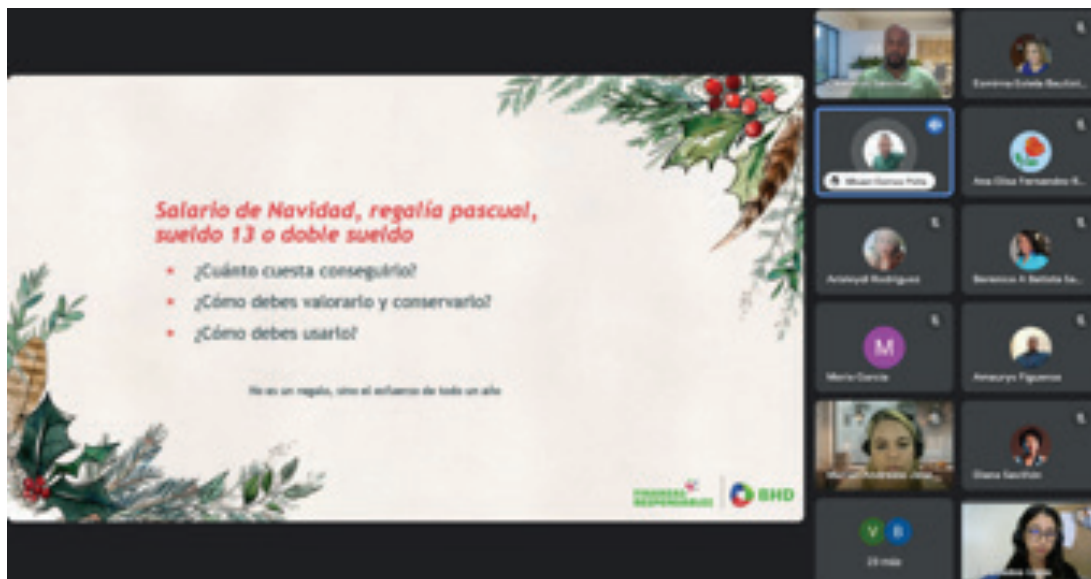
Salario de Navidad, regalía pascual, sueldo 13 o doble sueldo

¿Cuánto cuesta conseguirlo?

¿Cómo debes valorarlo y conservarlo?

¿Cómo debes usarlo?

No es un regalo, sino el esfuerzo de todo un año

FINANZAS RESPONSABLES

BHD

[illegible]

Carolina Estela Bautista

Miguel Gomez Peña

Ana Olivo Fernandez R.

Aristeydi Rodriguez

Berenice A Batista Sa.

M

Maria Garcia

Amauryn Figueroa

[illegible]

Diana Sanchez

V

B

29 más

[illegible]